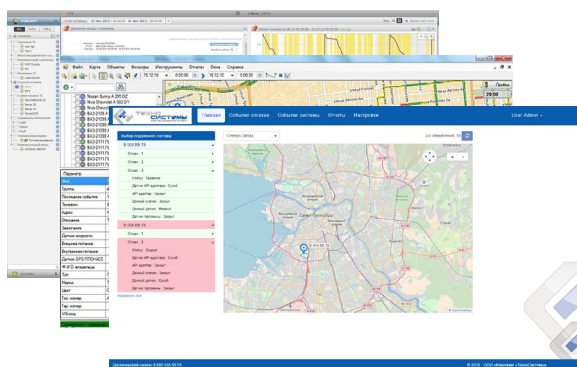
Файл Карта Объекты Фильтры Инструменты Отчеты Окна Справка

15.12.10 0:00:00 16.12.10 0:00:00

Nissan Sunny А 200 ОZ
Nivа Chevrolet А 500 ОY

Пробег
28:50

Главная События охраны События системы Отчеты Настройки User Admin

Выбор охранного состава

Параметр
Группа
Последнее событие
Телефон
Адрес
Датчики
Зажигание
Датчик скорости
Внешнее питание
Внутреннее питание
Датчик GPS/ГЛОНАСС
Тип
Марка
Цвет
Гос. номер
Гос. номер

Статус: Охрана
Датчик АКБ: Закрыт
Датчик двери: Закрыт
Датчик капота: Закрыт
Датчик багажника: Закрыт

Диспетчерский сервис: 8 800 555 55 55
© 2016 ООО «Компания «ТехноСистемы»